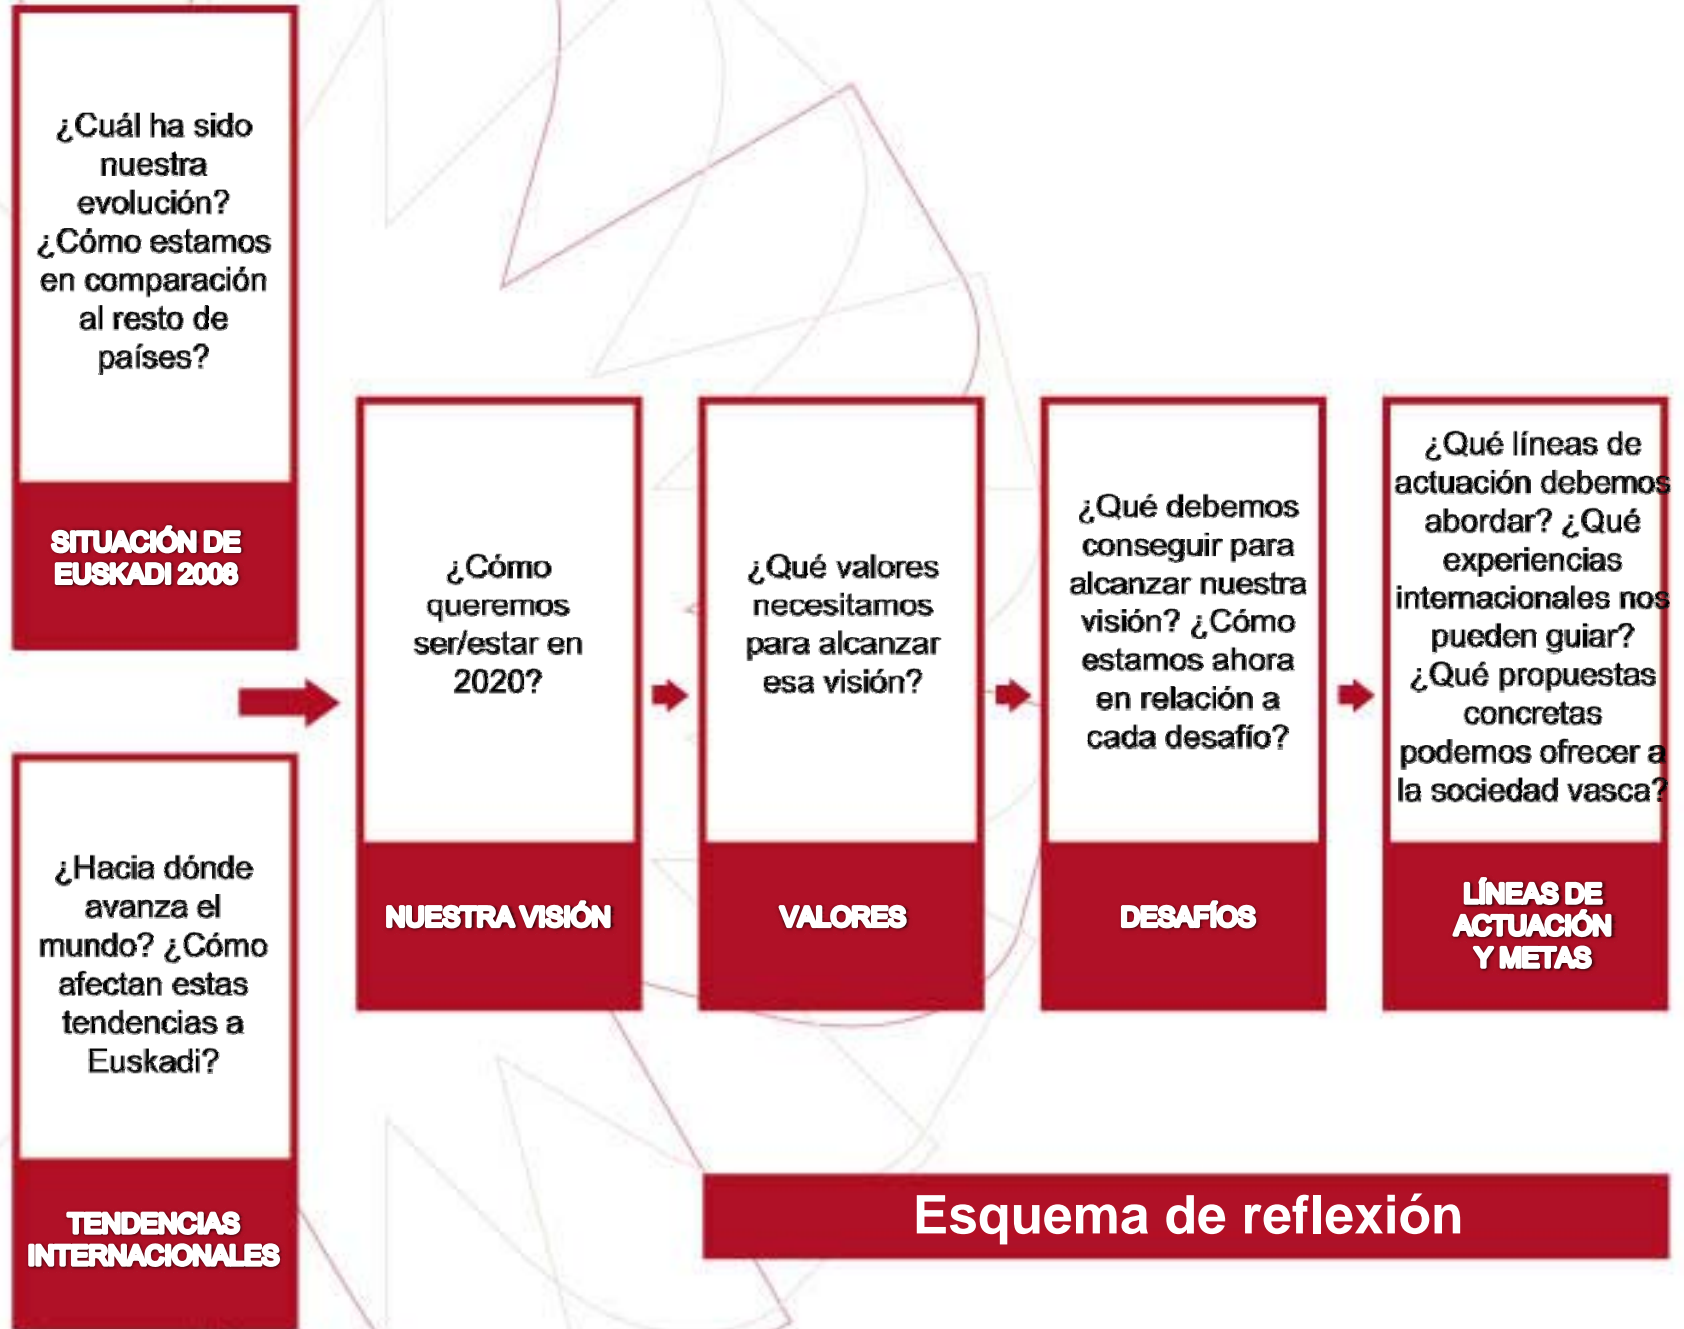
¿Cuál ha sido nuestra evolución? ¿Cómo estamos en comparación al resto de países?

SITUACIÓN DE EUSKADI 2008

¿Hacia dónde avanza el mundo? ¿Cómo afectan estas tendencias a Euskadi?

TENDENCIAS INTERNACIONALES

¿Cómo queremos ser/estar en 2020?

NUESTRA VISIÓN

¿Qué valores necesitamos para alcanzar esa visión?

VALORES

¿Qué debemos conseguir para alcanzar nuestra visión? ¿Cómo estamos ahora en relación a cada desafío?

DESAFÍOS

¿Qué líneas de actuación debemos abordar? ¿Qué experiencias internacionales nos pueden guiar? ¿Qué propuestas concretas podemos ofrecer a la sociedad vasca?

LÍNEAS DE ACTUACIÓN Y METAS

Esquema de reflexión